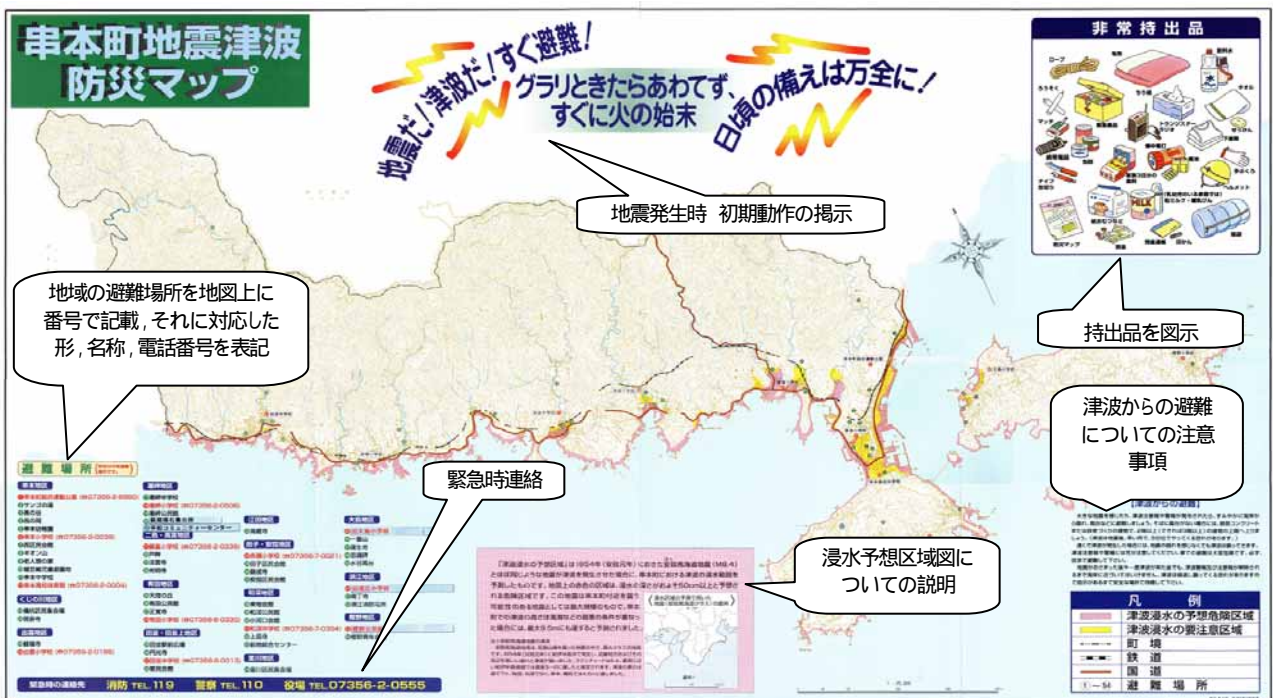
串本町地震津波防災マップ

地震だ!津波だ!すぐ避難!

グラリときたらあわてず、すぐに火の始末

日頃の備えは万全に!

地震発生時　初期動作の掲示

非常持出品

持出品を図示

地域の避難場所を地図上に番号で記載，それに対応した形，名称，電話番号を表記

津波からの避難についての注意事項

緊急時連絡

浸水予想区域図についての説明

避難場所

緊急時の連絡先　消防 TEL.119　警察 TEL.110　役場 TEL.07356-2-0555

「津波からの避難」

凡例

| | |
|---|---|
| | 津波浸水の予想危険区域 |
| | 津波浸水の要注意区域 |
| | 町境 |
| | 鉄道 |
| | 国道 |
| 1～54 | 避難場所 |